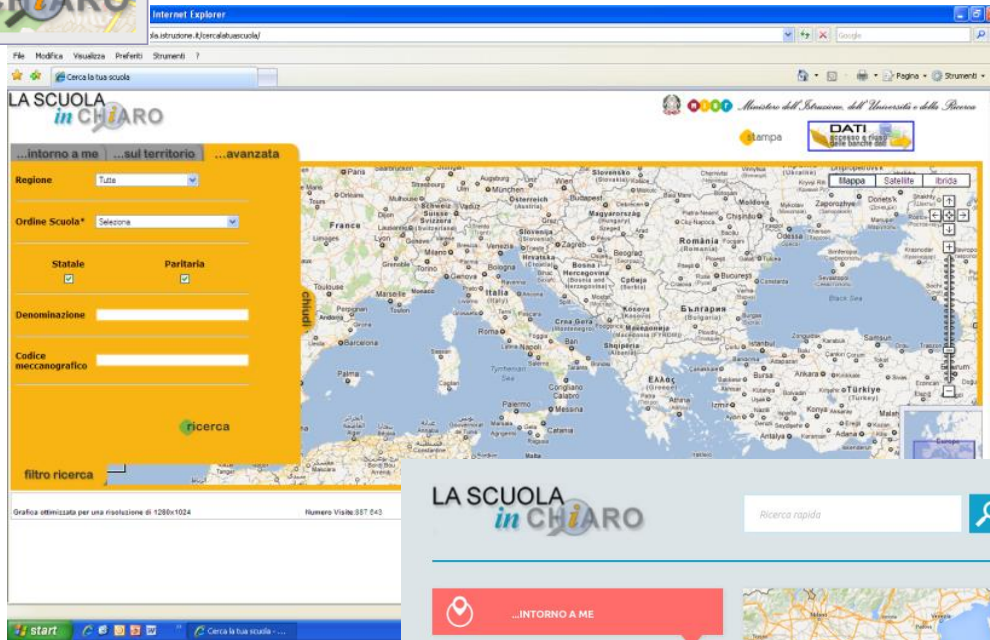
CHIARO

Internet Explorer

la.istruzione.it/cercalatuascuola/

Google

File Modifica Visualizza Preferiti Strumenti ?

Cerca la tua scuola

Pagina Strumenti

LA SCUOLA in CHIARO

Ministero dell'Istruzione, dell'Università e della Ricerca

stampa

DATI accesso e riuso delle banche dati

...intorno a me ...sul territorio ...avanzata

Regione Tutte

Ordine Scuola* Seleziona

Statale Paritaria

Denominazione

Codice meccanografico

ricerca

chiudi

filtro ricerca

Mappa Satellite Ibrida

France Italia România Black Sea Türkiye Tyrrhenian Sea Ελλάς Shqipëria Srbija Magyarország Österreich Slovenija Hrvatska Bosna i Hercegovina Crna Gora Kosova България Makedonija

Grafica ottimizzata per una risoluzione di 1280x1024

Numero Visite:887 843

start

Cerca la tua scuola - ...

LA SCUOLA in CHIARO

Ricerca rapida

...INTORNO A ME